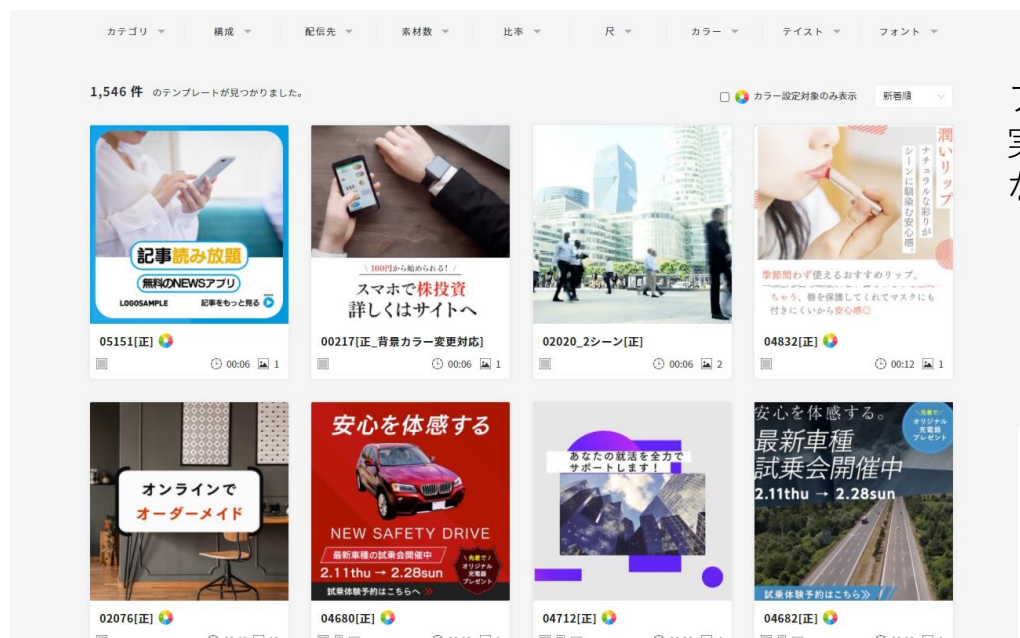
カテゴリ　構成　配信先　素材数　比率　尺　カラー　テイスト　フォント

1,546 件 のテンプレートが見つかりました。

カラー設定対象のみ表示　新着順

記事読み放題
無料のNEWSアプリ
LOGOSAMPLE　記事をもっと見る

05151[正]
00:06　1

＼100円から始められる！／
スマホで株投資
詳しくはサイトへ

00217[正_背景カラー変更対応]
00:06　1

02020_2シーン[正]
00:06　2

潤いリップ
ナチュラルな彩りがシーンに馴染む安心感。
季節問わず使えるおすすめリップ。
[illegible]ちゃう。唇を保護してくれてマスクにも付きにくいから安心感◎

04832[正]
00:12　1

オンラインで
オーダーメイド

02076[正]

安心を体感する
NEW SAFETY DRIVE
最新車種の試乗会開催中
2.11thu → 2.28sun
＼先着で／オリジナル充電器プレゼント
試乗体験予約はこちらへ

04680[正]

あなたの就活を全力でサポートします！

04712[正]

安心を体感する。
最新車種
試乗会開催中
2.11thu → 2.28sun
＼先着で／オリジナル充電器プレゼント
試乗体験予約はこちら

04682[正]